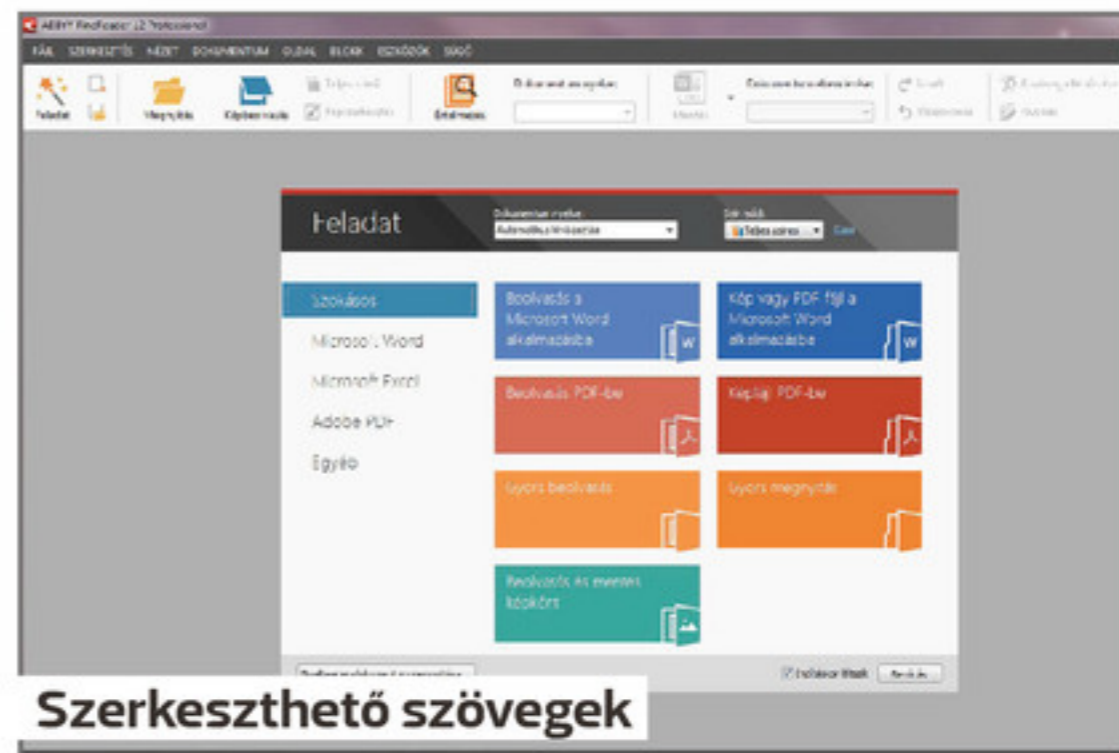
ABBYY FineReader 12 Professional

FÁJL SZERKESZTÉS NÉZET DOKUMENTUM OLDAL BLOKK ESZKÖZÖK SÚGÓ

Feladat Megnyitás Képbeolvasás Felismerés Dokumentum nyelve: Mentés

Feladat

Dokumentum nyelve: Automatikus kiválasztás

Szín mód: Teljes színes Súgó

Szokásos

Microsoft Word

Microsoft Excel

Adobe PDF

Egyéb

Beolvasás a Microsoft Word alkalmazásba

Kép vagy PDF fájl a Microsoft Word alkalmazásba

Beolvasás PDF-be

Képfájl PDF-be

Gyors beolvasás

Gyors megnyitás

Beolvasás és mentés képként

Indításkor látszik Bezárás

Szerkeszthető szövegek